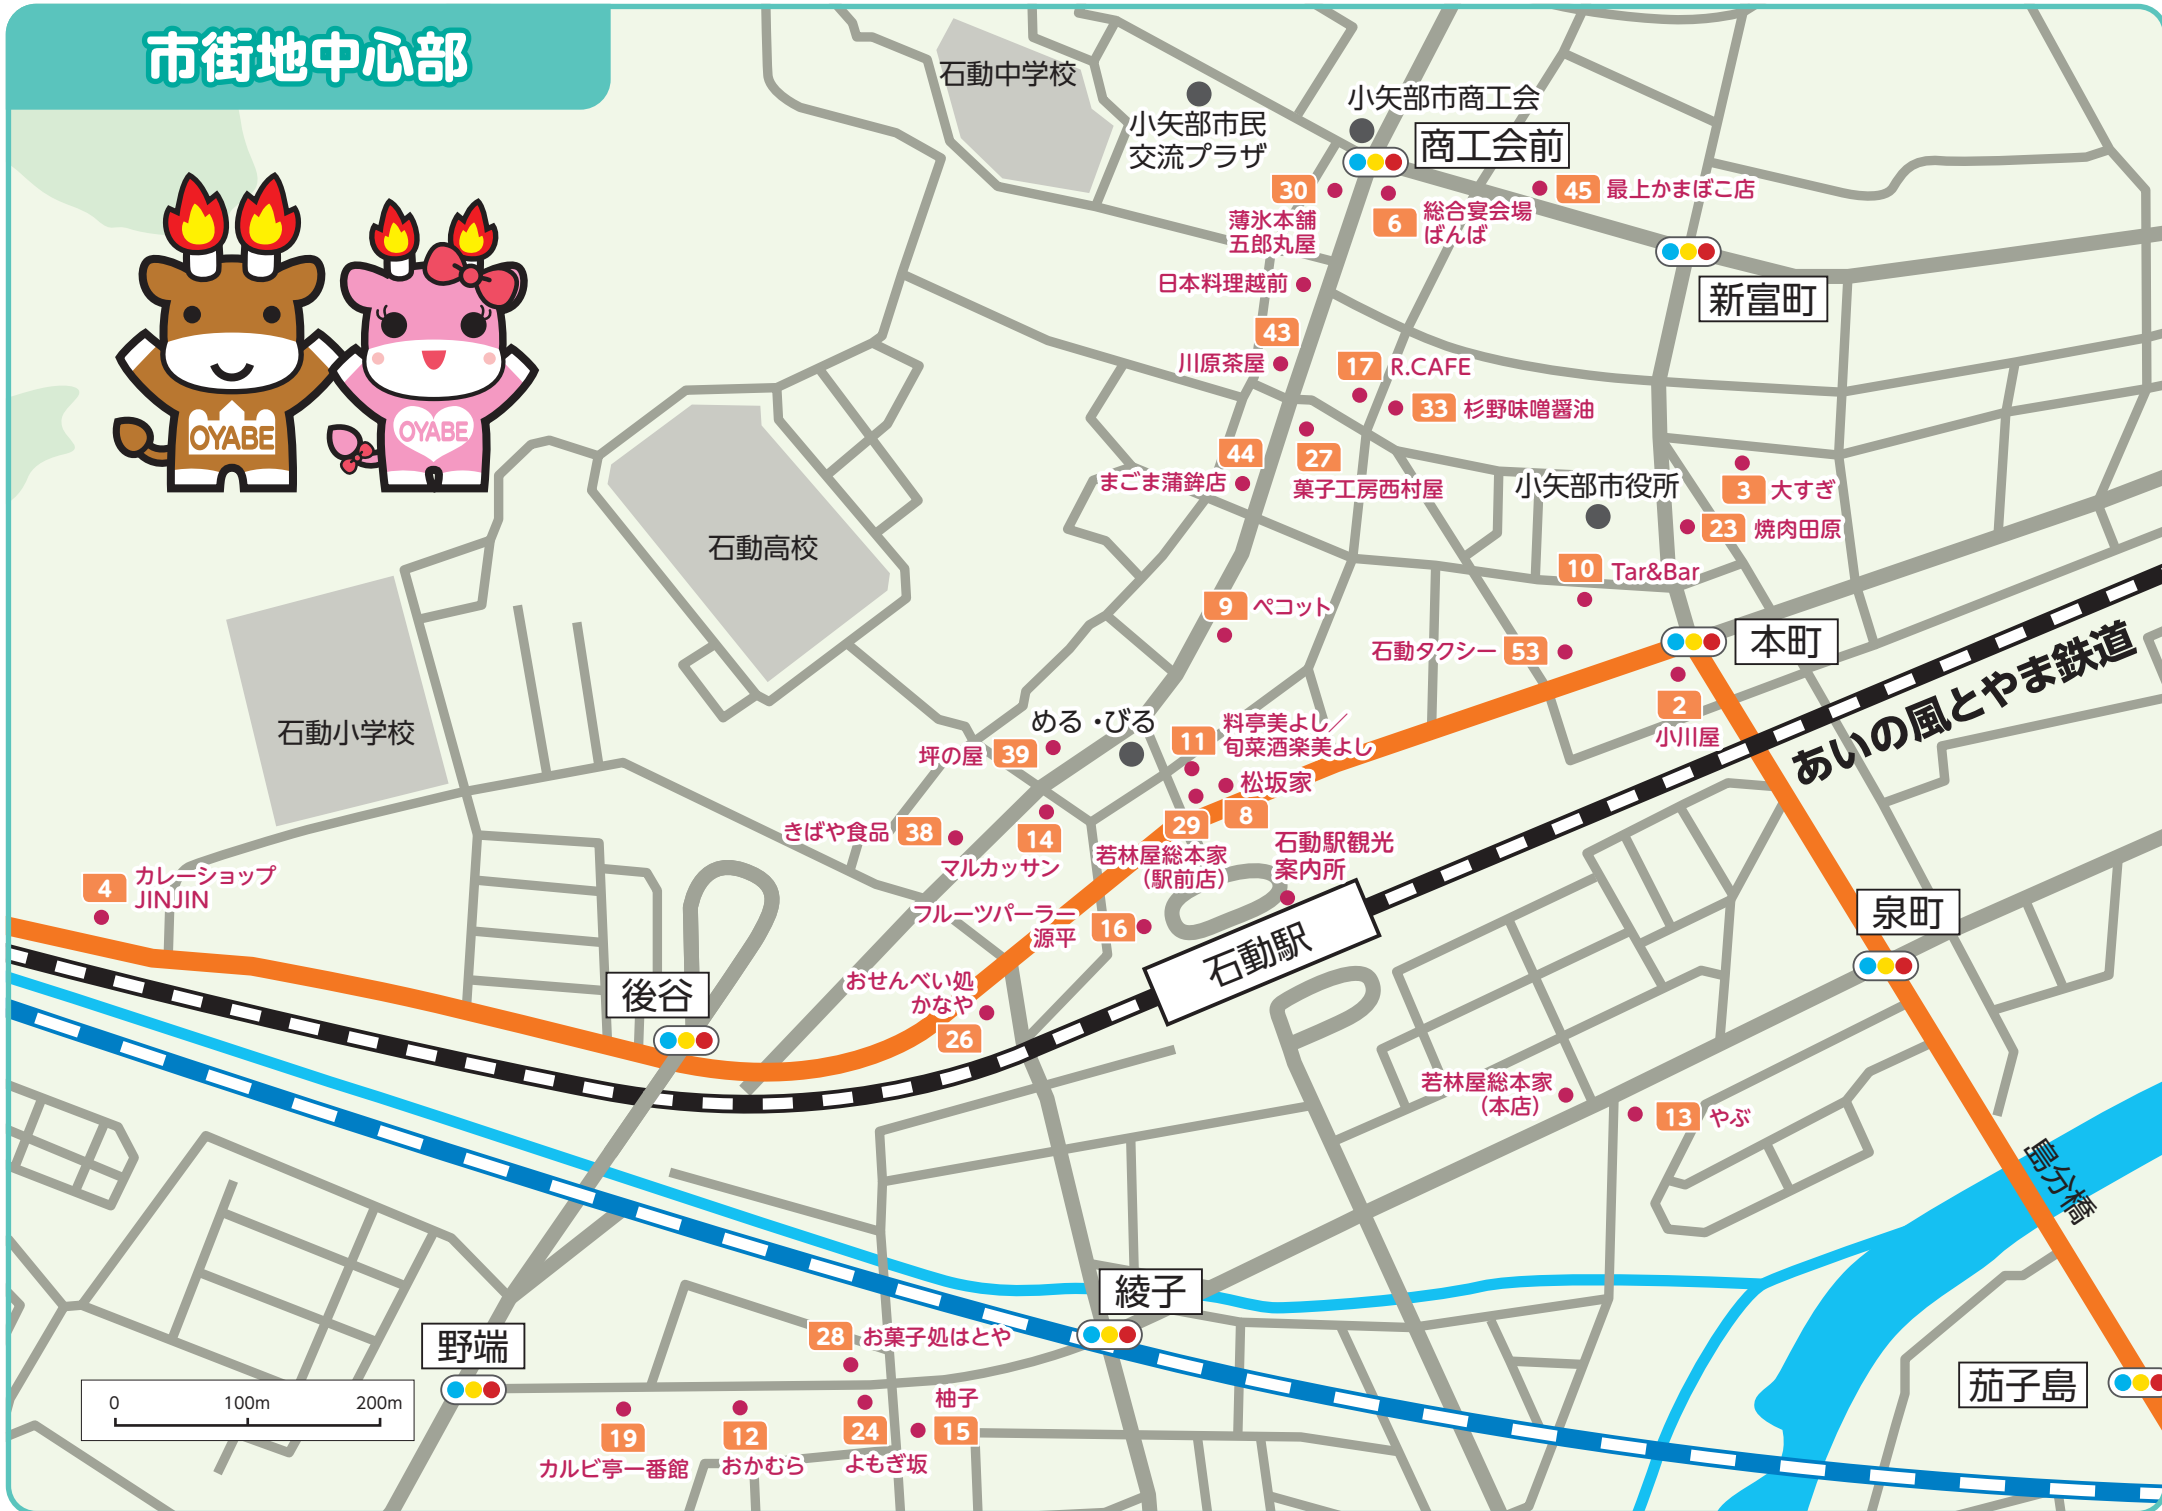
市街地中心部

OYABE
OYABE

石動中学校
小矢部市民交流プラザ
小矢部市商工会
商工会前
30
薄氷本舗五郎丸屋
6
総合宴会場ばんば
45 最上かまぼこ店
新富町
日本料理越前
43
川原茶屋
17 R.CAFE
33 杉野味噌醤油
44
まごま蒲鉾店
27
菓子工房西村屋
小矢部市役所
3 大すぎ
23 焼肉田原
10 Tar&Bar
石動高校
9 ペコット
石動タクシー 53
本町
石動小学校
める・びる
坪の屋 39
11 料亭美よし／旬菜酒楽美よし
2 小川屋
松坂家
あいの風とやま鉄道
きばや食品 38
14 マルカッサン
29
8
若林屋総本家（駅前店）
石動駅観光案内所
4 カレーショップJINJIN
フルーツパーラー源平
16
石動駅
泉町
後谷
おせんべい処かなや
26
若林屋総本家（本店）
13 やぶ
島分橋
綾子
28 お菓子処はとや
野端
柚子
0 100m 200m
19 カルビ亭一番館
12 おかむら
24 よもぎ坂
15
茄子島